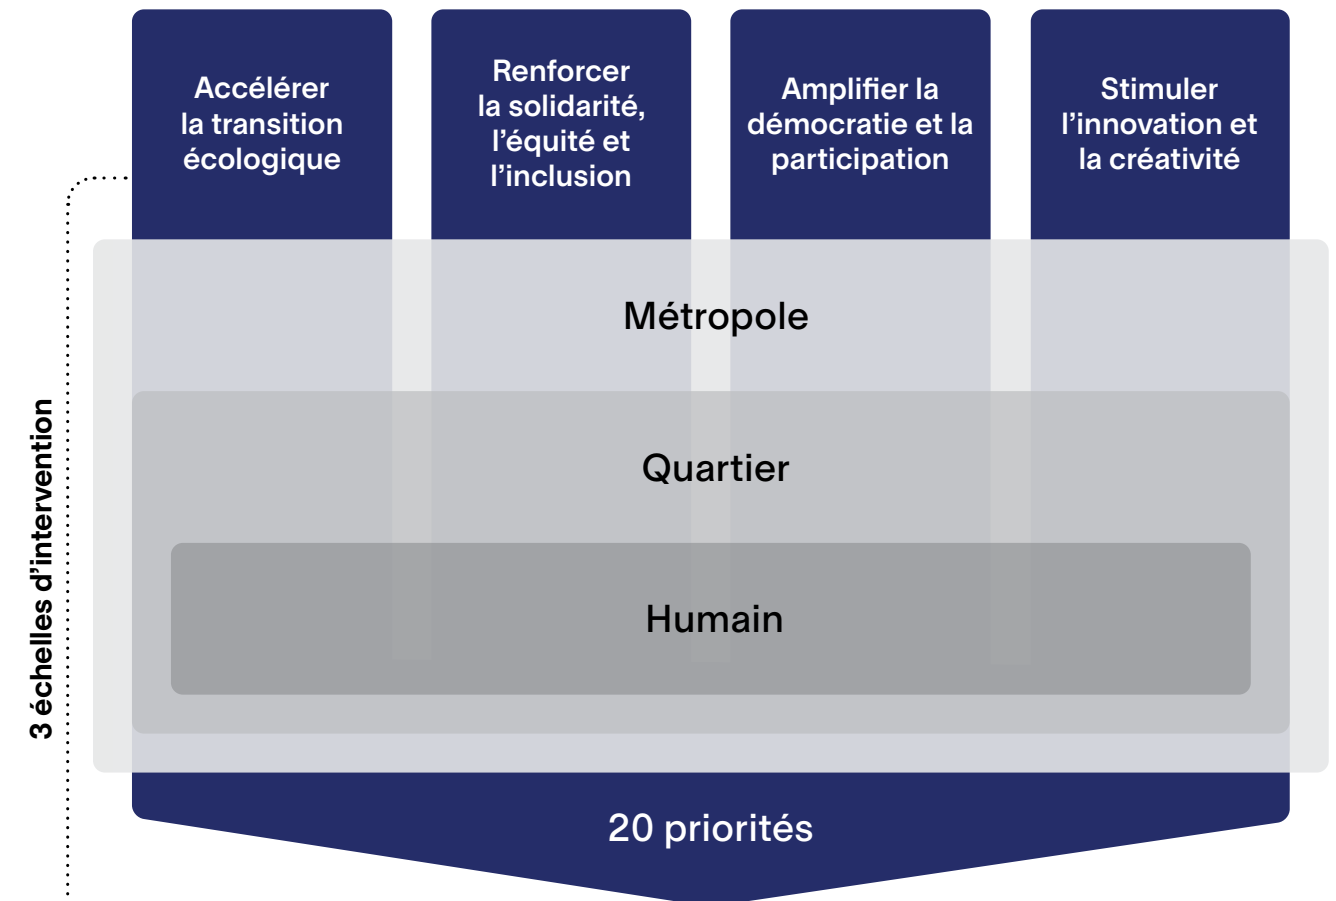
Accélérer la transition écologique

Renforcer la solidarité, l’équité et l’inclusion

Amplifier la démocratie et la participation

Stimuler l’innovation et la créativité

3 échelles d’intervention

Métropole

Quartier

Humain

20 priorités